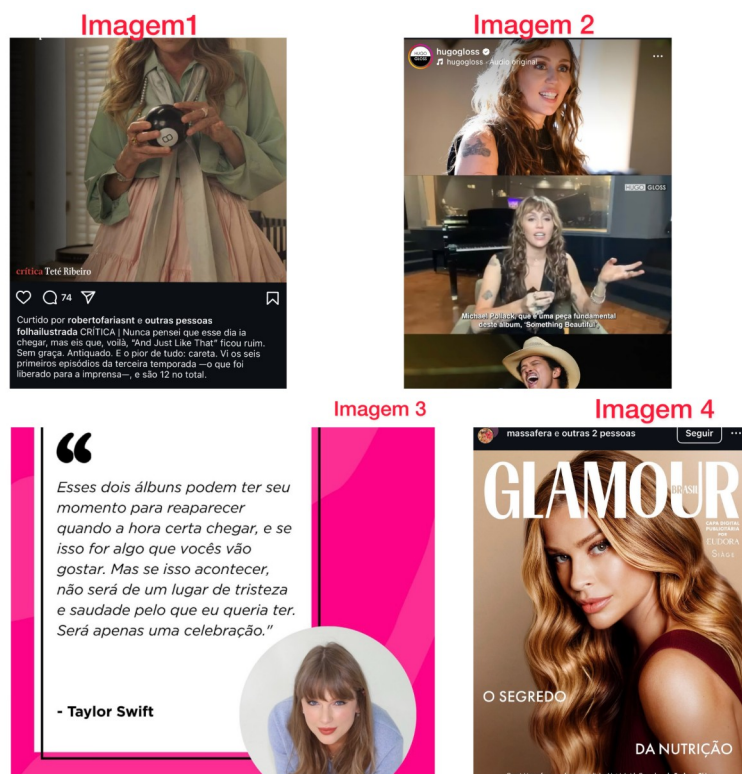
Imagem1

crítica Teté Ribeiro

74

Curtido por robertofariasnt e outras pessoas
folhailustrada CRÍTICA | Nunca pensei que esse dia ia chegar, mas eis que, voilà, "And Just Like That" ficou ruim. Sem graça. Antiquado. E o pior de tudo: careta. Vi os seis primeiros episódios da terceira temporada —o que foi liberado para a imprensa—, e são 12 no total.

Imagem 2

hugogloss
hugogloss · Áudio original

HUGO GLOSS

Michael Pollack, que é uma peça fundamental deste álbum, "Something Beautiful",

Imagem 3

"

Esses dois álbuns podem ter seu momento para reaparecer quando a hora certa chegar, e se isso for algo que vocês vão gostar. Mas se isso acontecer, não será de um lugar de tristeza e saudade pelo que eu queria ter. Será apenas uma celebração."

- Taylor Swift

Imagem 4

massafera e outras 2 pessoas
Seguir

GLAMOUR BRASIL

CAPA DIGITAL PUBLICITÁRIA POR EUDORA
SIÀGE

O SEGREDO

DA NUTRIÇÃO